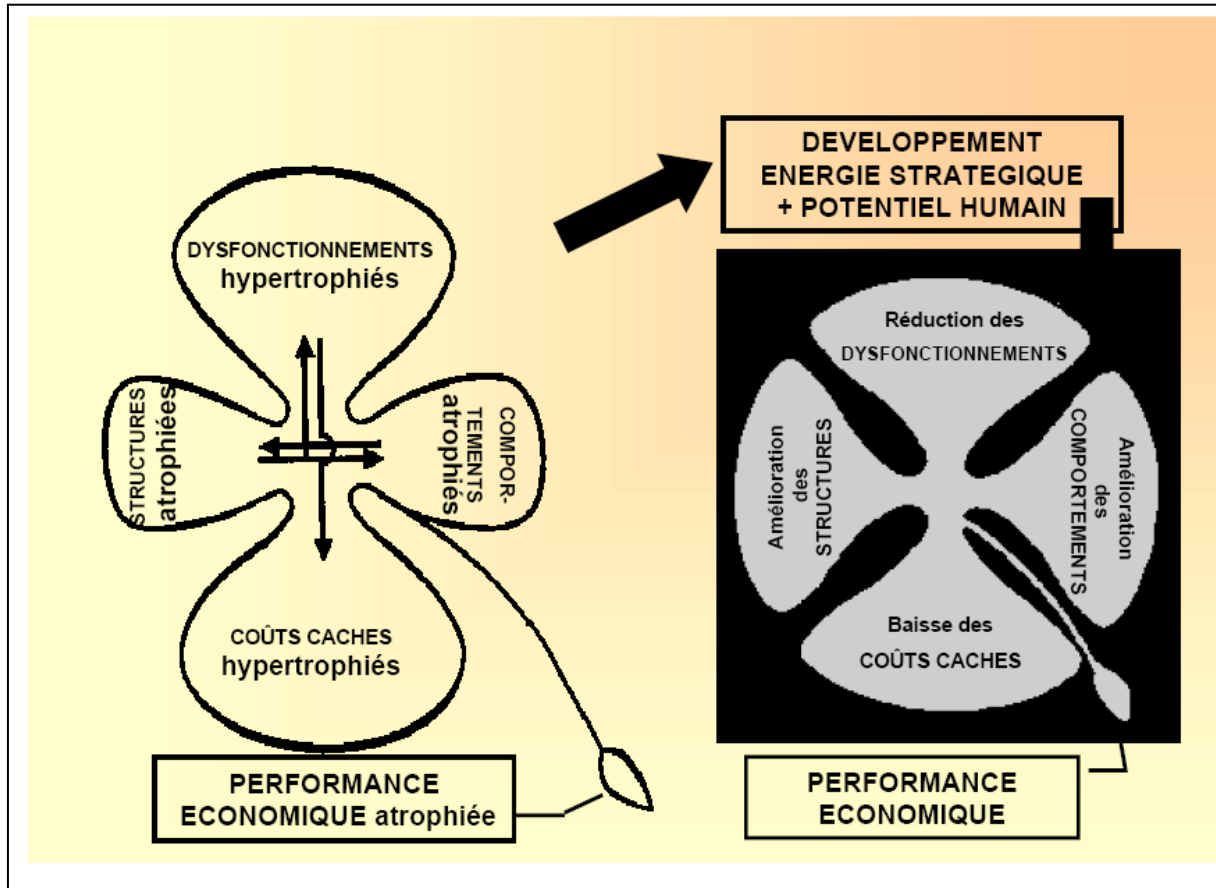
DEVELOPPEMENT ENERGIE STRATEGIQUE + POTENTIEL HUMAIN

DYSFONCTIONNEMENTS hypertrophiés

STRUCTURES atrophiées

COMPOR-TEMENTS atrophiés

COÛTS CACHES hypertrophiés

PERFORMANCE ECONOMIQUE atrophiée

Réduction des DYSFONCTIONNEMENTS

Amélioration des STRUCTURES

Amélioration des COMPORTEMENTS

Baisse des COÛTS CACHES

PERFORMANCE ECONOMIQUE